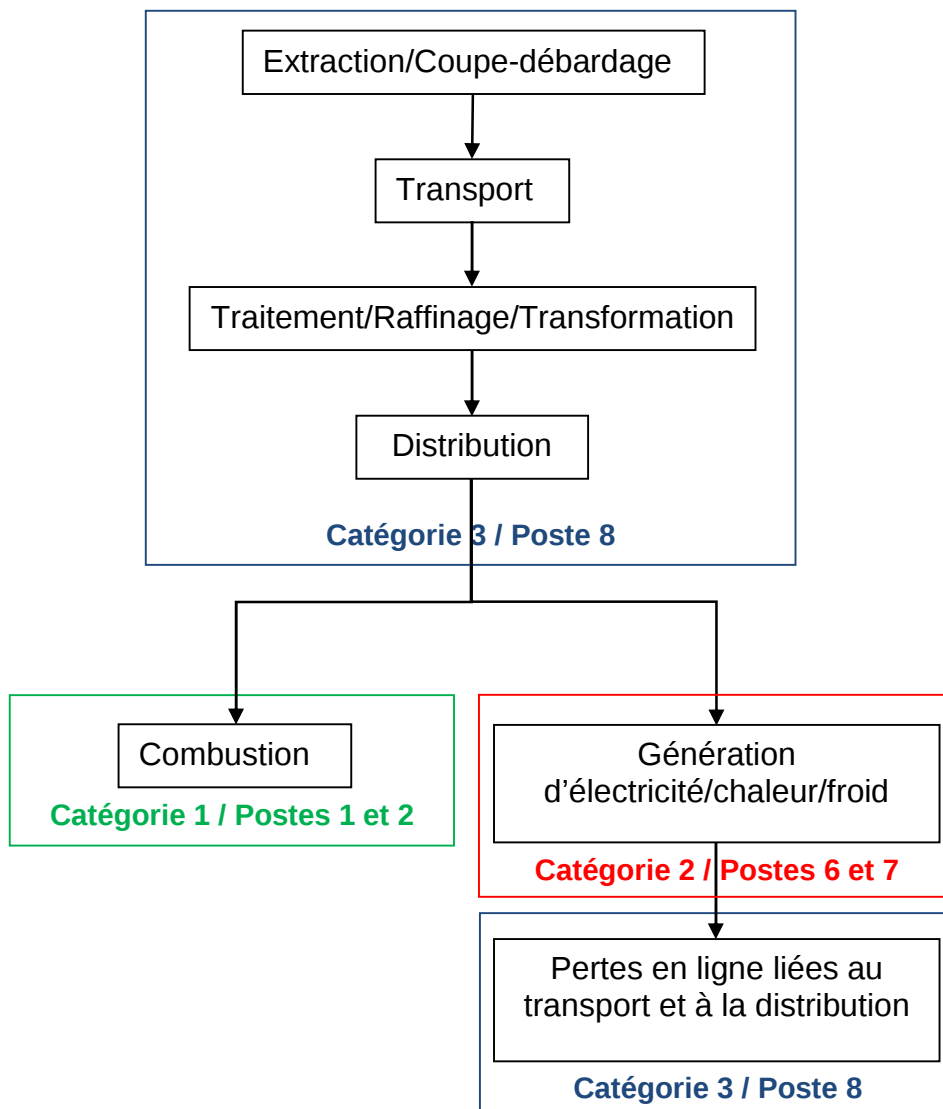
Extraction/Coupe-débardage

Transport

Traitement/Raffinage/Transformation

Distribution

Catégorie 3 / Poste 8

Combustion

Catégorie 1 / Postes 1 et 2

Génération d’électricité/chaleur/froid

Catégorie 2 / Postes 6 et 7

Pertes en ligne liées au transport et à la distribution

Catégorie 3 / Poste 8